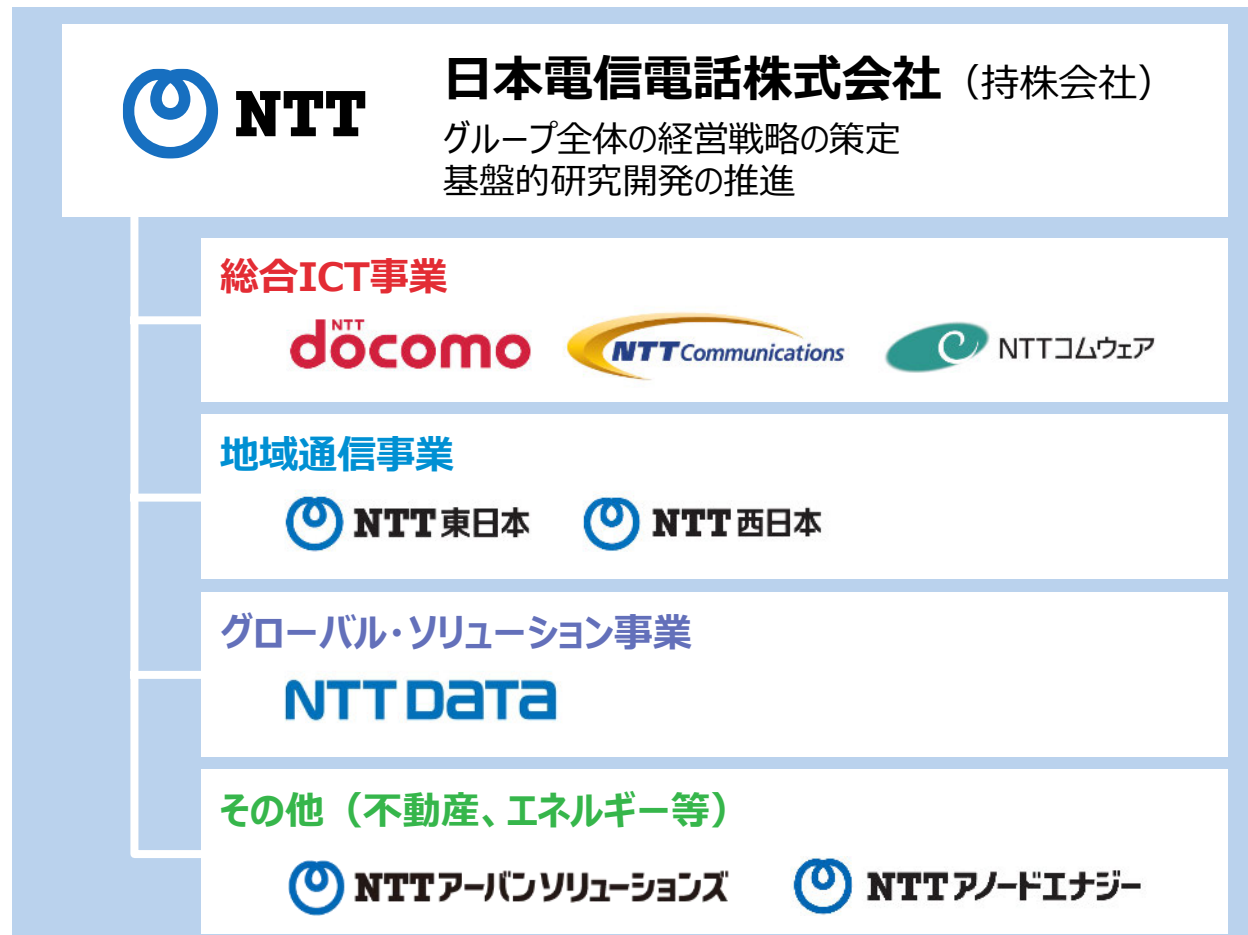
NTT

日本電信電話株式会社（持株会社）
グループ全体の経営戦略の策定
基盤的研究開発の推進

総合ICT事業

NTT docomo

NTT Communications

NTTコムウェア

地域通信事業

NTT東日本

NTT西日本

グローバル・ソリューション事業

NTT DATA

その他（不動産、エネルギー等）

NTTアーバンソリューションズ

NTTアノードエナジー